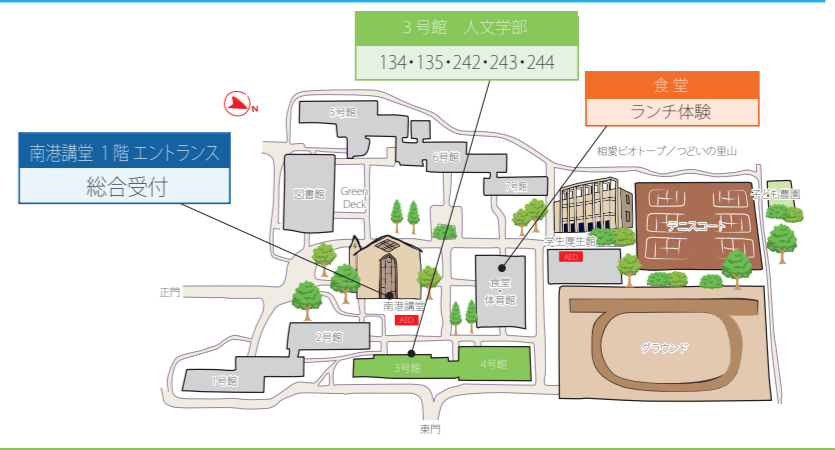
3号館　人文学部

134・135・242・243・244

食堂

ランチ体験

南港講堂 1階 エントランス

総合受付

N

5号館

6号館

7号館

図書館

Green Deck

相愛ビオトープ／つどいの里山

学生農園

テニスコート

学生厚生館

AED

食堂・体育館

正門

南港講堂

AED

2号館

3号館

4号館

1号館

グラウンド

東門